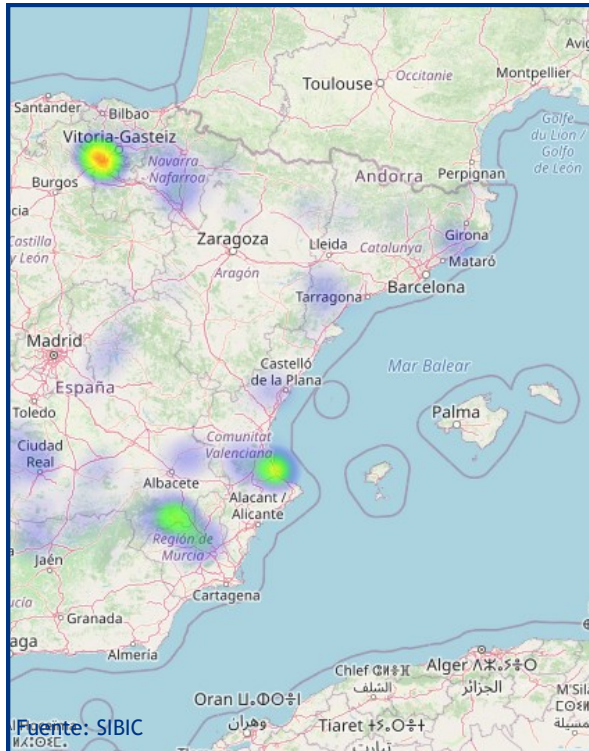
Avig
Toulouse
Occitanie
Montpellier
Santander
Bilbao
Golfe du Lion / Golfo de León
Vitoria-Gasteiz
Navarra Nafarroa
Burgos
Andorra
Perpignan
cia
Castilla y León
Zaragoza
Lleida
Catalunya
Girona
Aragón
Mataró
Tarragona
Barcelona
Madrid
Castelló de la Plana
Mar Balear
España
Toledo
Palma
Ciudad Real
Comunitat Valenciana
Albacete
Alacant / Alicante
Región de Murcia
Jaén
ucia
Granada
Cartagena
aga
Almería
Chlef ⵛⵍⴼ الشلف
Alger ⴷⵣⴰⵢⴻⵔ الجزائر
M'Sila
Oran ⵡⴻⵀⵔⴰⵏ وهران
Tiaret ⵜⴰⵀⴻⵔⵜ
Fuente: SIBIC